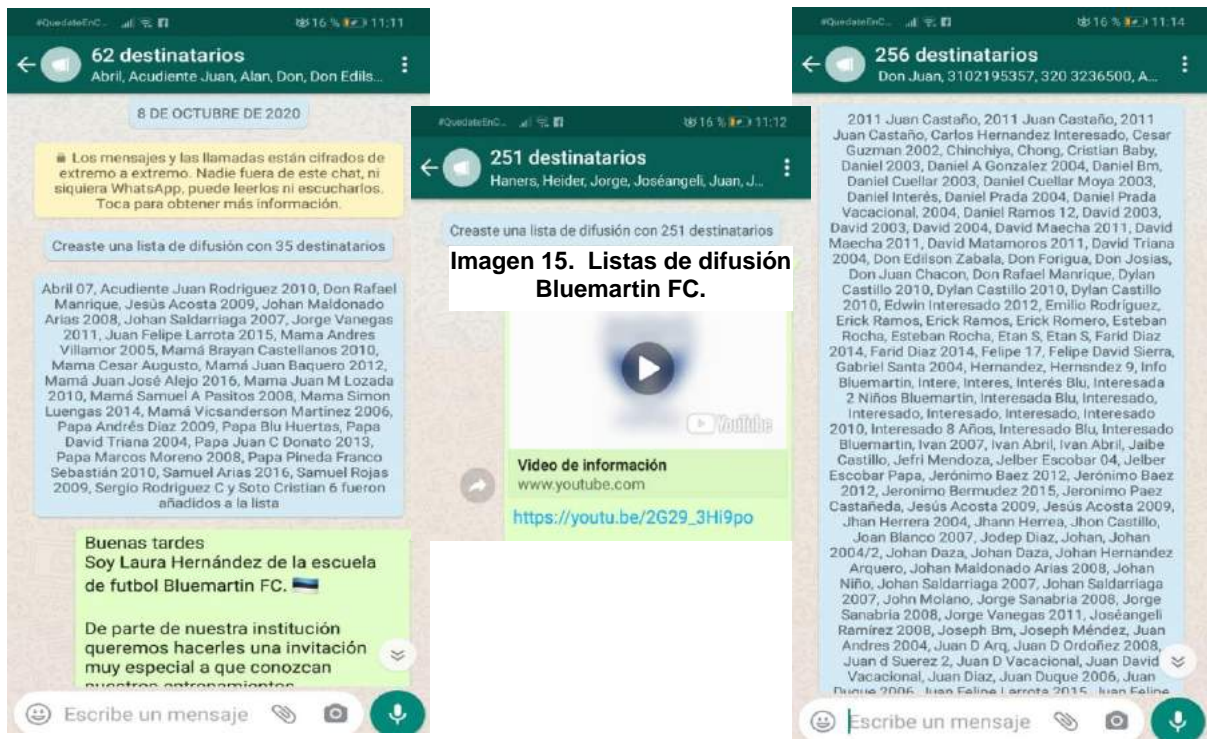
#QuedateEnC... 16% 11:11

62 destinatarios
Abril, Acudiente Juan, Alan, Don, Don Edils...

8 DE OCTUBRE DE 2020

Los mensajes y las llamadas están cifrados de extremo a extremo. Nadie fuera de este chat, ni siquiera WhatsApp, puede leerlos ni escucharlos. Toca para obtener más información.

Creaste una lista de difusión con 35 destinatarios

Abril 07, Acudiente Juan Rodriguez 2010, Don Rafael Manrique, Jesús Acosta 2009, Johan Maldonado Arias 2008, Johan Saldarriaga 2007, Jorge Vanegas 2011, Juan Felipe Larrota 2015, Mama Andres Villamor 2005, Mamá Brayan Castellanos 2010, Mama Cesar Augusto, Mamá Juan Baquero 2012, Mamá Juan José Alejo 2016, Mama Juan M Lozada 2010, Mamá Samuel A Pasitos 2008, Mama Simon Luengas 2014, Mamá Vicsanderson Martinez 2006, Papa Andrés Diaz 2009, Papa Blu Huertas, Papa David Triana 2004, Papa Juan C Donato 2013, Papa Marcos Moreno 2008, Papa Pineda Franco Sebastián 2010, Samuel Arias 2016, Samuel Rojas 2009, Sergio Rodriguez C y Soto Cristian 6 fueron añadidos a la lista

Buenas tardes
Soy Laura Hernández de la escuela de futbol Bluemartin FC.

De parte de nuestra institución queremos hacerles una invitación muy especial a que conozcan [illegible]

Escribe un mensaje

#QuedateEnC... 16% 11:12

251 destinatarios
Haners, Heider, Jorge, Joséangeli, Juan, J...

Creaste una lista de difusión con 251 destinatarios

Imagen 15. Listas de difusión Bluemartin FC.

YouTube

Video de información
www.youtube.com

https://youtu.be/2G29_3Hi9po

#QuedateEnC... 16% 11:14

256 destinatarios
Don Juan, 3102195357, 320 3236500, A...

2011 Juan Castaño, 2011 Juan Castaño, 2011 Juan Castaño, Carlos Hernandez Interesado, Cesar Guzman 2002, Chinchiya, Chong, Cristian Baby, Daniel 2003, Daniel A Gonzalez 2004, Daniel Bm, Daniel Cuellar 2003, Daniel Cuellar Moya 2003, Daniel Interès, Daniel Prada 2004, Daniel Prada Vacacional, 2004, Daniel Ramos 12, David 2003, David 2003, David 2004, David Maecha 2011, David Maecha 2011, David Matamoros 2011, David Triana 2004, Don Edilson Zabala, Don Forigua, Don Josias, Don Juan Chacon, Don Rafael Manrique, Dylan Castillo 2010, Dylan Castillo 2010, Dylan Castillo 2010, Edwin Interesado 2012, Emilio Rodriguez, Erick Ramos, Erick Ramos, Erick Romero, Esteban Rocha, Esteban Rocha, Etan S, Etan S, Farid Diaz 2014, Farid Diaz 2014, Felipe 17, Felipe David Sierra, Gabriel Santa 2004, Hernandez, Hernsndez 9, Info Bluemartin, Intere, Interes, Interés Blu, Interesada 2 Niños Bluemartin, Interesada Blu, Interesado, Interesado, Interesado, Interesado, Interesado 2010, Interesado 8 Años, Interesado Blu, Interesado Bluemartin, Ivan 2007, Ivan Abril, Ivan Abril, Jaibe Castillo, Jefri Mendoza, Jelber Escobar 04, Jelber Escobar Papa, Jerónimo Baez 2012, Jerónimo Baez 2012, Jeronimo Bermudez 2015, Jeronimo Paez Castañeda, Jesús Acosta 2009, Jesús Acosta 2009, Jhan Herrera 2004, Jhann Herrea, Jhon Castillo, Joan Blanco 2007, Jodep Diaz, Johan, Johan 2004/2, Johan Daza, Johan Daza, Johan Hernandez Arquero, Johan Maldonado Arias 2008, Johan Niño, Johan Saldarriaga 2007, Johan Saldarriaga 2007, John Molano, Jorge Sanabria 2008, Jorge Sanabria 2008, Jorge Vanegas 2011, Joséangeli Ramírez 2008, Joseph Bm, Joseph Méndez, Juan Andres 2004, Juan D Arq, Juan D Ordoñez 2008, Juan d Suerez 2, Juan D Vacacional, Juan David Vacacional, Juan Diaz, Juan Duque 2006, Juan Duque 2006, Juan Felipe Larrota 2015, Juan Felipe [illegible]

Escribe un mensaje